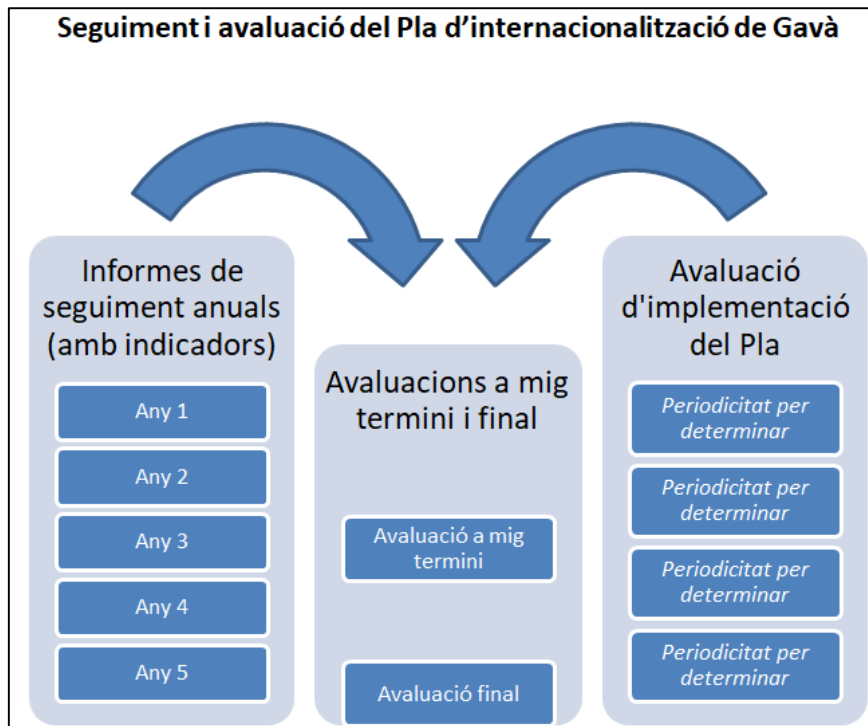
Seguiment i avaluació del Pla d'internacionalització de Gavà

Informes de seguiment anuals (amb indicadors)

Any 1

Any 2

Any 3

Any 4

Any 5

Avaluacions a mig termini i final

Avaluació a mig termini

Avaluació final

Avaluació d'implementació del Pla

*Periodicitat per determinar*

*Periodicitat per determinar*

*Periodicitat per determinar*

*Periodicitat per determinar*